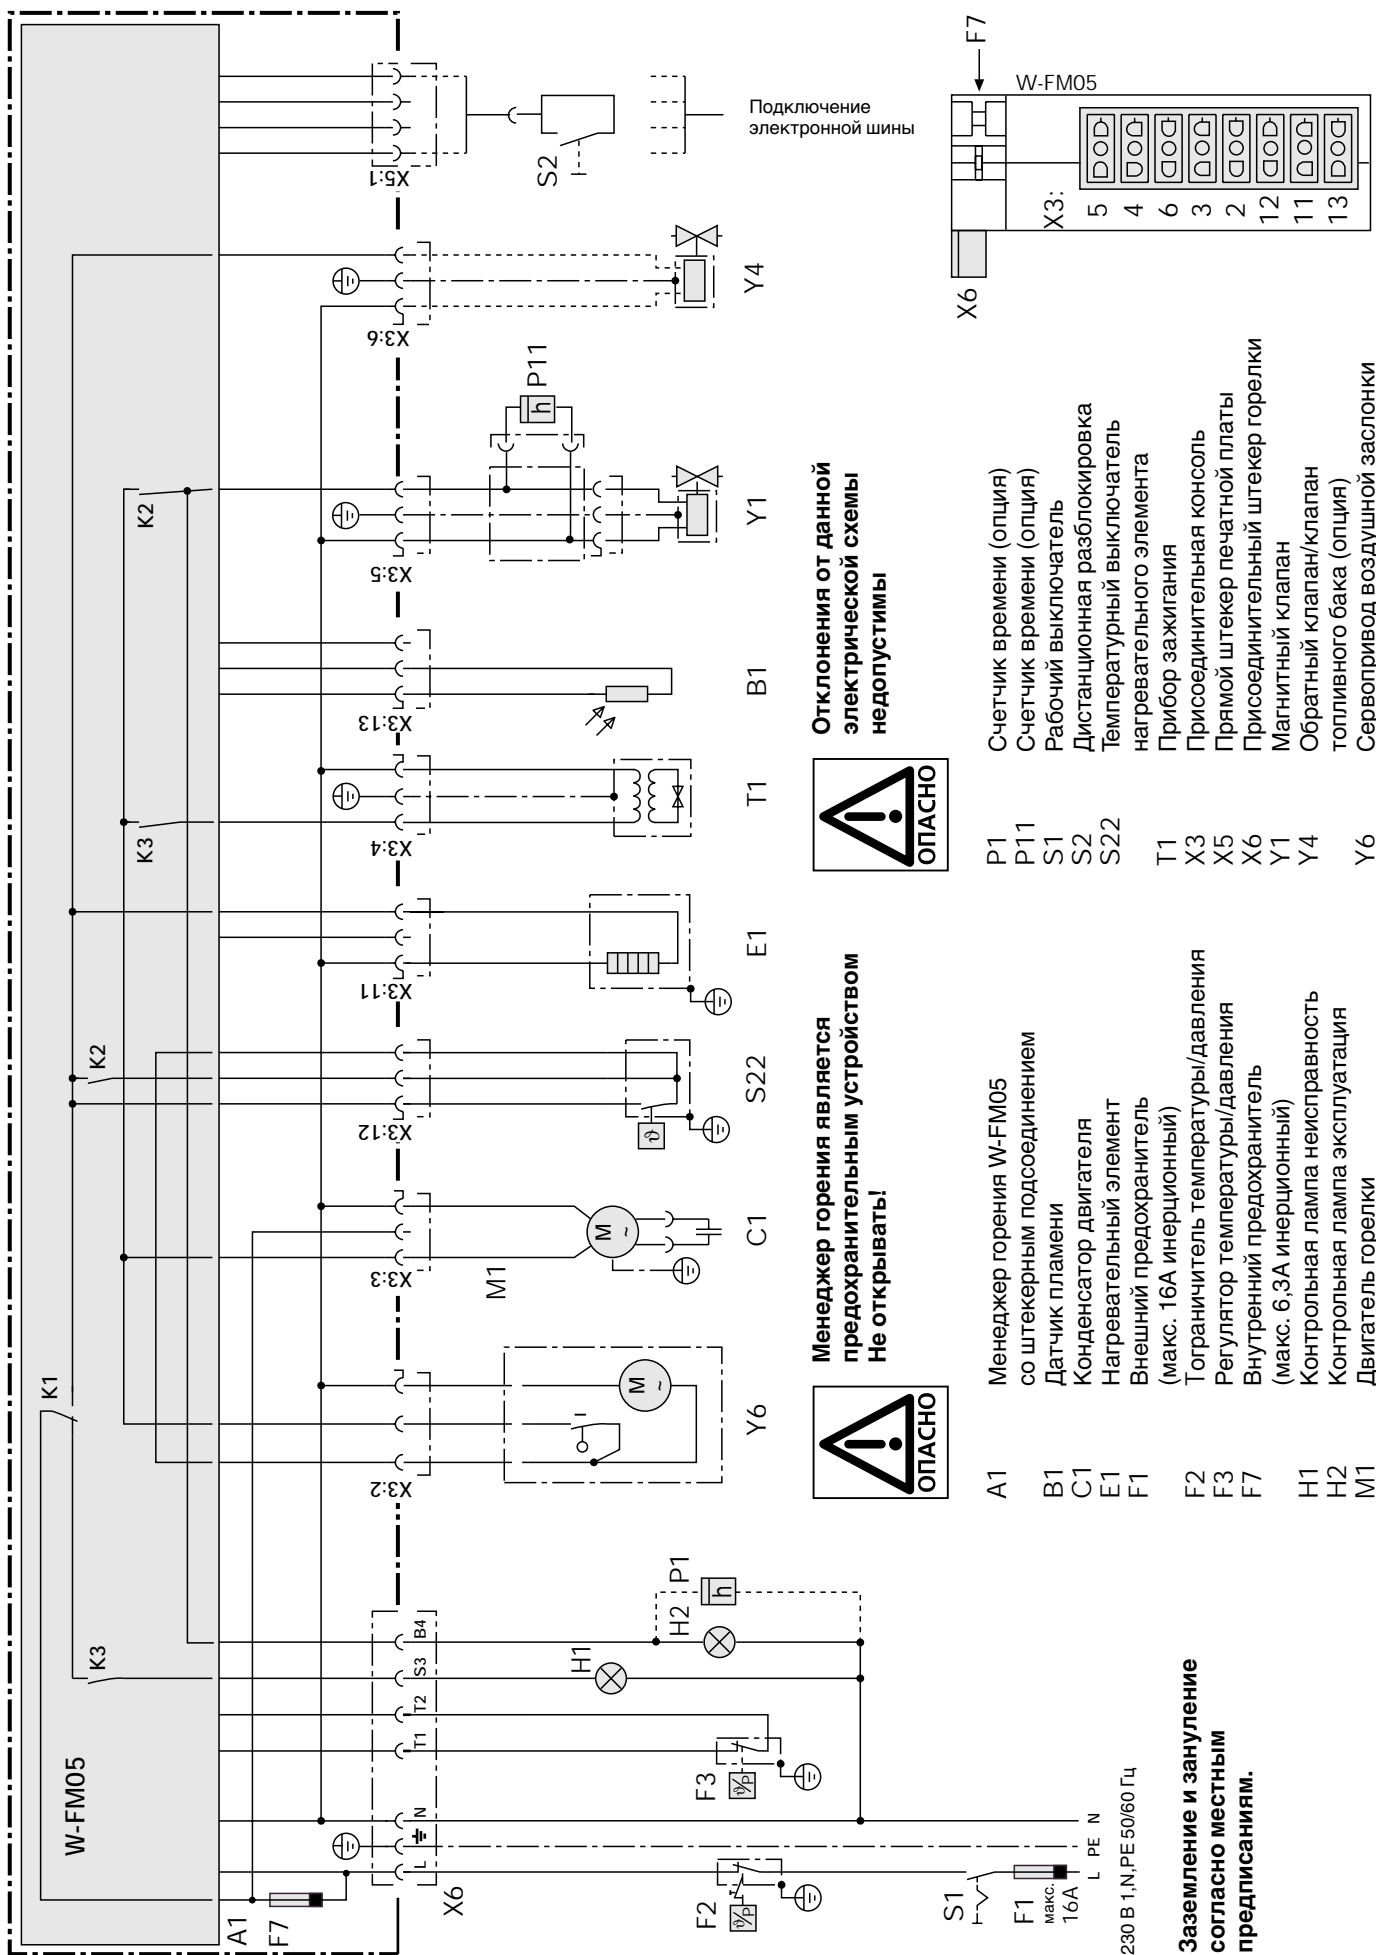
W-FM05

A1
F7

X6

K3

K1

K2

K3

K2

X3:2
X3:3
X3:12
X3:11
X3:4
X3:13
X3:5
X3:6
X5:1

L PE N T1 T2 S3 B4

F2
S1
F1 макс. 16A

L PE N

230 В 1,N,PE 50/60 Гц

F3
H1
H2
P1

Y6
M1
C1
S22
E1
T1
B1
Y1
P11
Y4
S2

Подключение электронной шины

F7
W-FM05
X3:
5 4 6 3 2 12 11 13
X6

Заземление и зануление согласно местным предписаниям.

ОПАСНО

Менеджер горения является предохранительным устройством
Не открывать!

ОПАСНО

Отклонения от данной электрической схемы недопустимы

A1 Менеджер горения W-FM05 со штекерным подсоединением
B1 Датчик пламени
C1 Конденсатор двигателя
E1 Нагревательный элемент
F1 Внешний предохранитель (макс. 16A инерционный)
F2 Тограничитель температуры/давления
F3 Регулятор температуры/давления
F7 Внутренний предохранитель (макс. 6,3A инерционный)
H1 Контрольная лампа неисправность
H2 Контрольная лампа эксплуатация
M1 Двигатель горелки

P1 Счетчик времени (опция)
P11 Счетчик времени (опция)
S1 Рабочий выключатель
S2 Дистанционная разблокировка
S22 Температурный выключатель нагревательного элемента
T1 Прибор зажигания
X3 Присоединительная консоль
X5 Прямой штекер печатной платы
X6 Присоединительный штекер горелки
Y1 Магнитный клапан
Y4 Обратный клапан/клапан топливного бака (опция)
Y6 Сервопривод воздушной заслонки